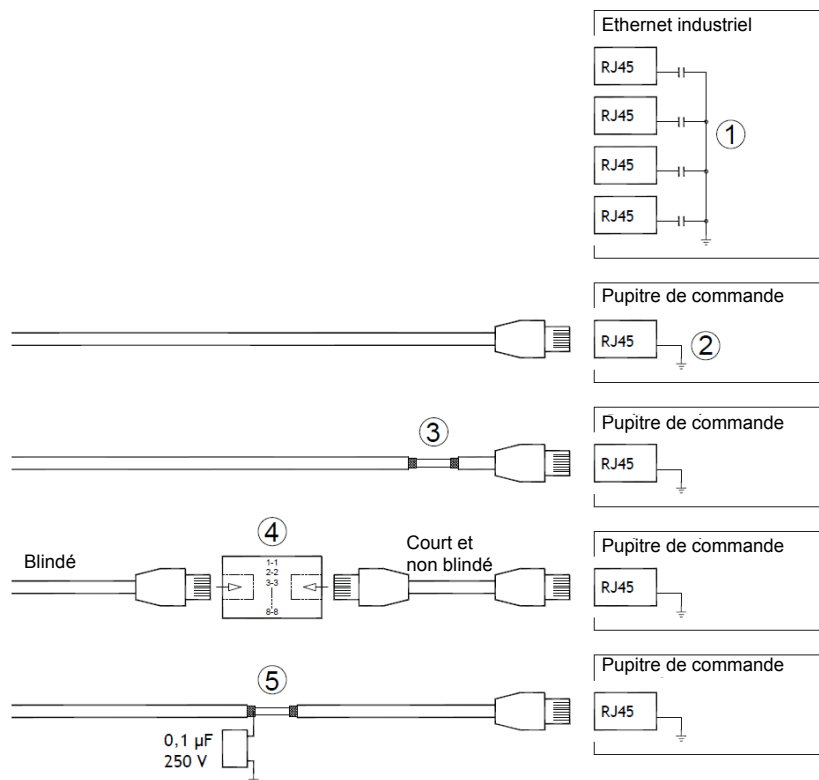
Ethernet industriel
RJ45
RJ45
RJ45
RJ45
①

Pupitre de commande
RJ45
②

③
Pupitre de commande
RJ45

④
Blindé
1-1
2-2
3-3
8-8
Court et non blindé
Pupitre de commande
RJ45

⑤
Pupitre de commande
RJ45
0,1 µF
250 V